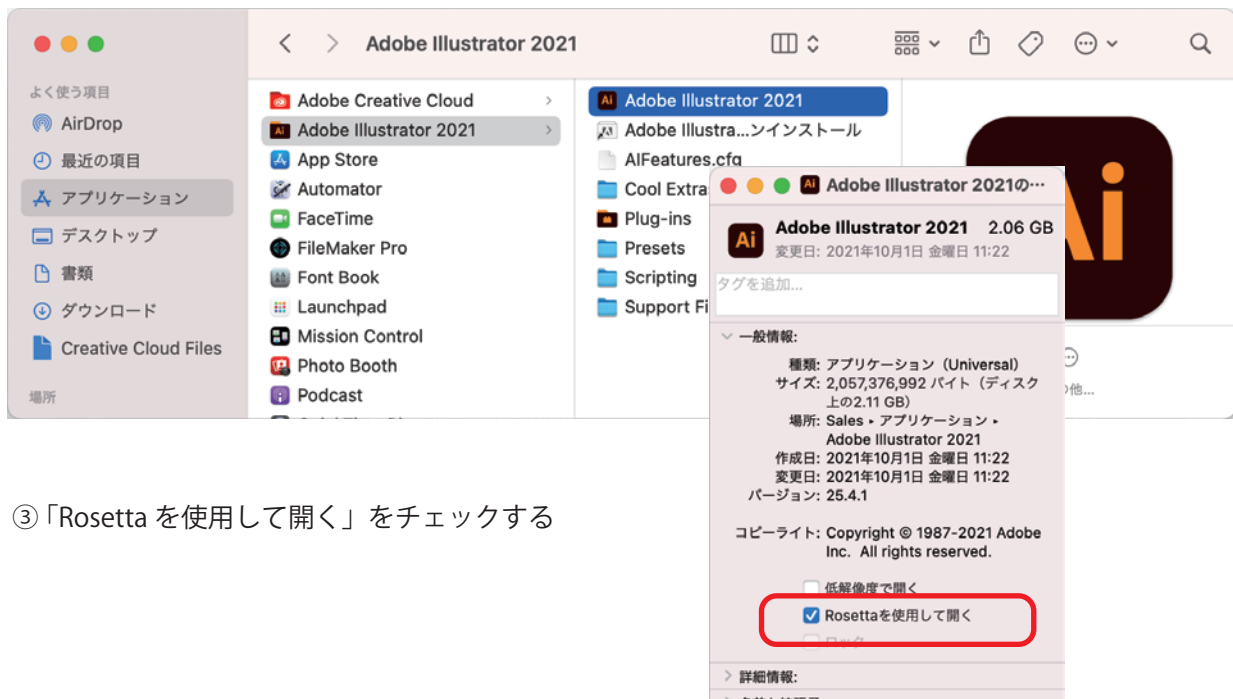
Adobe Illustrator 2021

よく使う項目
AirDrop
最近の項目
アプリケーション
デスクトップ
書類
ダウンロード
Creative Cloud Files
場所

Adobe Creative Cloud
Adobe Illustrator 2021
App Store
Automator
FaceTime
FileMaker Pro
Font Book
Launchpad
Mission Control
Photo Booth
Podcast

Adobe Illustrator 2021
Adobe Illustra...ンインストール
AIFeatures.cfg
Cool Extra
Plug-ins
Presets
Scripting
Support Fi

Adobe Illustrator 2021の…
Adobe Illustrator 2021 2.06 GB
変更日: 2021年10月1日 金曜日 11:22
タグを追加...
一般情報:
種類: アプリケーション（Universal）
サイズ: 2,057,376,992 バイト（ディスク上の2.11 GB）
場所: Sales ▸ アプリケーション ▸ Adobe Illustrator 2021
作成日: 2021年10月1日 金曜日 11:22
変更日: 2021年10月1日 金曜日 11:22
バージョン: 25.4.1
コピーライト: Copyright © 1987-2021 Adobe Inc. All rights reserved.
低解像度で開く
Rosettaを使用して開く
ロック
詳細情報:

の他...

③「Rosetta を使用して開く」をチェックする